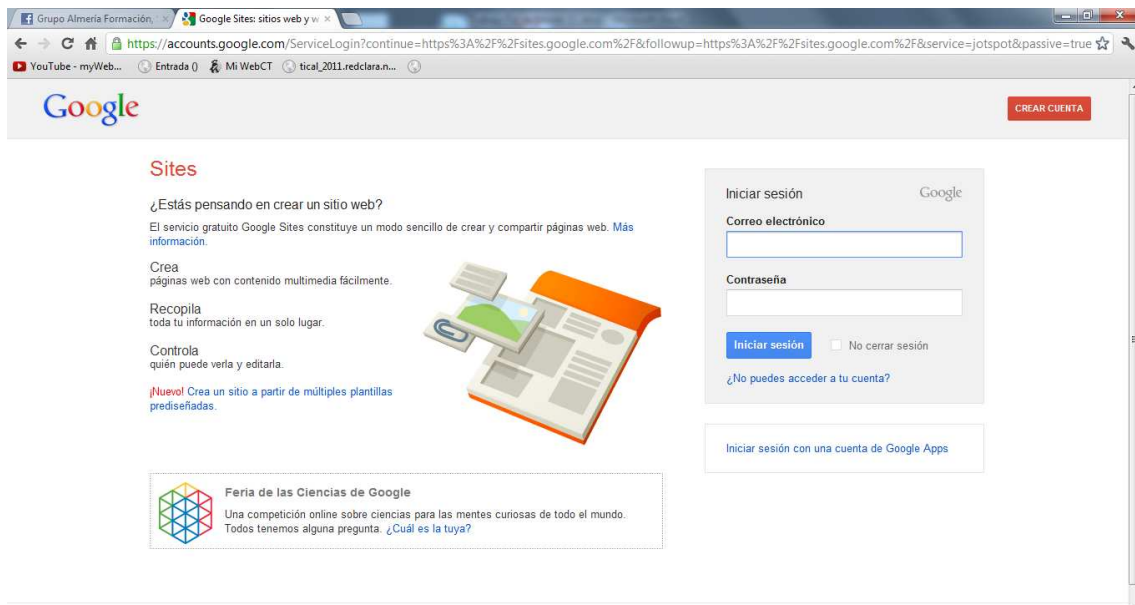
Grupo Almería Formación, ×
Google Sites: sitios web y w ×

https://accounts.google.com/ServiceLogin?continue=https%3A%2F%2Fsites.google.com%2F&followup=https%3A%2F%2Fsites.google.com%2F&service=jotspot&passive=true

YouTube - myWeb... Entrada () Mi WebCT tical_2011.redclara.n...

Google

CREAR CUENTA

Sites

¿Estás pensando en crear un sitio web?

El servicio gratuito Google Sites constituye un modo sencillo de crear y compartir páginas web. Más información.

Crea
páginas web con contenido multimedia fácilmente.

Recopila
toda tu información en un solo lugar.

Controla
quién puede verla y editarla.

¡Nuevo! Crea un sitio a partir de múltiples plantillas prediseñadas.

Feria de las Ciencias de Google
Una competición online sobre ciencias para las mentes curiosas de todo el mundo. Todos tenemos alguna pregunta. ¿Cuál es la tuya?

Iniciar sesión
Google

Correo electrónico

Contraseña

Iniciar sesión
No cerrar sesión

¿No puedes acceder a tu cuenta?

Iniciar sesión con una cuenta de Google Apps